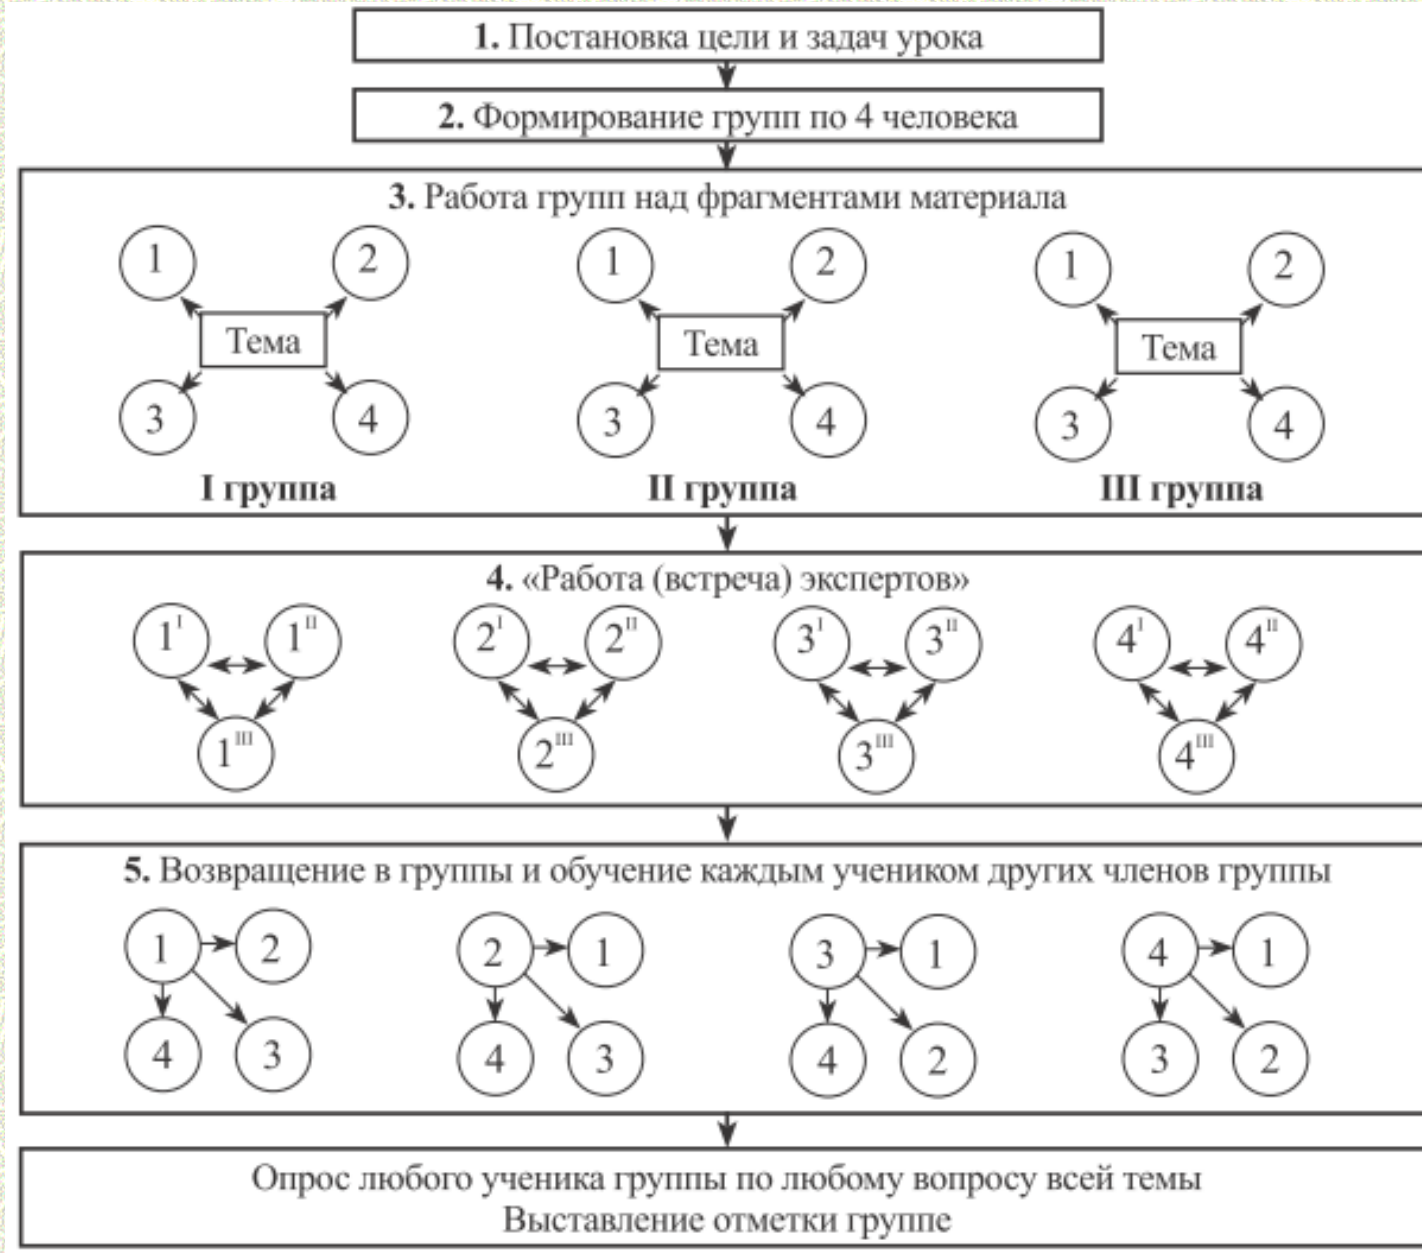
**1.** Постановка цели и задач урока

**2.** Формирование групп по 4 человека

**3.** Работа групп над фрагментами материала

1 2 Тема 3 4
**I группа**

1 2 Тема 3 4
**II группа**

1 2 Тема 3 4
**III группа**

**4.** «Работа (встреча) экспертов»

$1^{I}$ $1^{II}$ $1^{III}$

$2^{I}$ $2^{II}$ $2^{III}$

$3^{I}$ $3^{II}$ $3^{III}$

$4^{I}$ $4^{II}$ $4^{III}$

**5.** Возвращение в группы и обучение каждым учеником других членов группы

1 2 4 3

2 1 4 3

3 1 4 2

4 1 3 2

Опрос любого ученика группы по любому вопросу всей темы
Выставление отметки группе